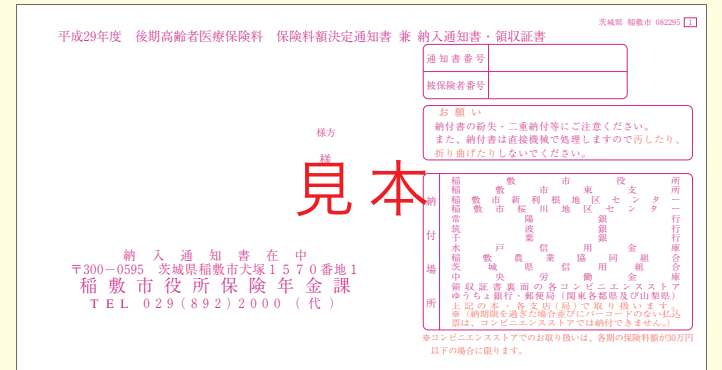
茨城県 稲敷市 082295 1

平成29年度　後期高齢者医療保険料　保険料額決定通知書 兼 納入通知書・領収証書

| 通知書番号 | |
|---|---|
| 被保険者番号 | |

お願い
納付書の紛失・二重納付等にご注意ください。
また、納付書は直接機械で処理しますので汚したり、折り曲げたりしないでください。

様方
様

見本

納入通知書在中
〒300−0595 茨城県稲敷市大塚1570番地1
稲敷市役所保険年金課
TEL 029(892)2000(代)

納付場所
稲敷市役所
稲敷市東支所
稲敷市新利根地区センター
稲敷市桜川地区センター
常陽銀行
筑波銀行
千葉銀行
水戸信用金庫
稲敷農業協同組合
茨城県信用組合
中央労働金庫
領収証書裏面の各コンビニエンスストア
ゆうちょ銀行・郵便局（関東各都県及び山梨県）
上記の本・各支店（局）で取り扱います。
※（納期限を過ぎた場合のないバーコードのない払込票は、コンビニエンスストアでは納付できません。）

※コンビニエンスストアでのお取り扱いは、各期の保険料額が30万円以下の場合に限ります。